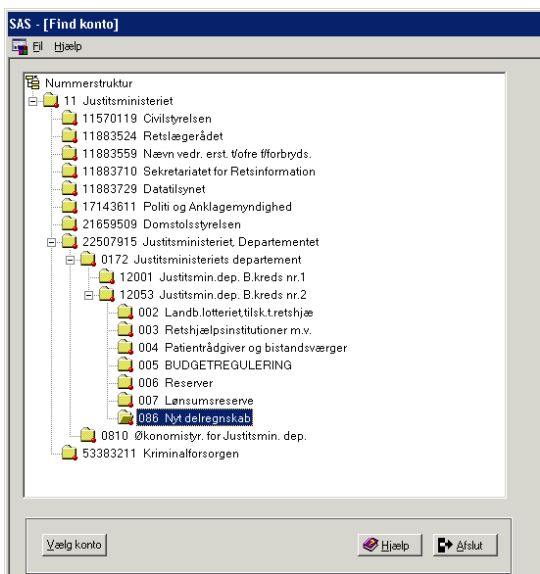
SAS - [Find konto]

Fil Hjælp

Nummerstruktur
11 Justitsministeriet
11570119 Civilstyrelsen
11883524 Retslægerådet
11883559 Nævn vedr. erst. t/ofre f/forbryds.
11883710 Sekretariatet for Retsinformation
11883729 Datatilsynet
17143611 Politi og Anklagemyndighed
21659509 Domstolsstyrelsen
22507915 Justitsministeriet, Departementet
0172 Justitsministeriets departement
12001 Justitsmin.dep. B.kreds nr.1
12053 Justitsmin.dep. B.kreds nr.2
002 Landb.lotteriet,tilsk.t.retshjæ
003 Retshjælpsinstitutioner m.v.
004 Patientrådgiver og bistandsværger
005 BUDGETREGULERING
006 Reserver
007 Lønsumsreserve
086 Nyt delregnskab
0810 Økonomistyr. for Justitsmin. dep.
53383211 Kriminalforsorgen

Vælg konto

Hjælp

Afslut